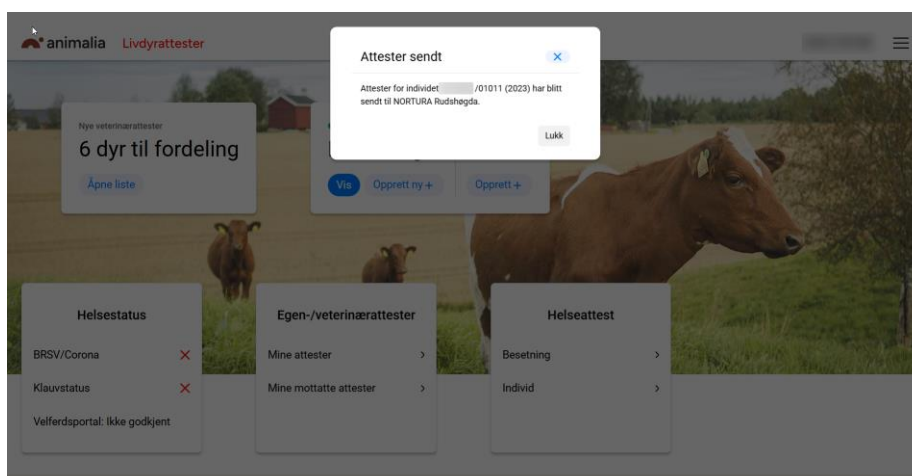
animalia Livdyrattester

Attester sendt

Attester for individet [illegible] /01011 (2023) har blitt sendt til NORTURA Rudshøgda.

Lukk

Nye veterinærattester

6 dyr til fordeling

Åpne liste

Vis Opprett ny + Opprett +

Helsestatus

BRSV/Corona

Klauvstatus

Velferdsportal: Ikke godkjent

Egen-/veterinærattester

Mine attester

Mine mottatte attester

Helseattest

Besetning

Individ